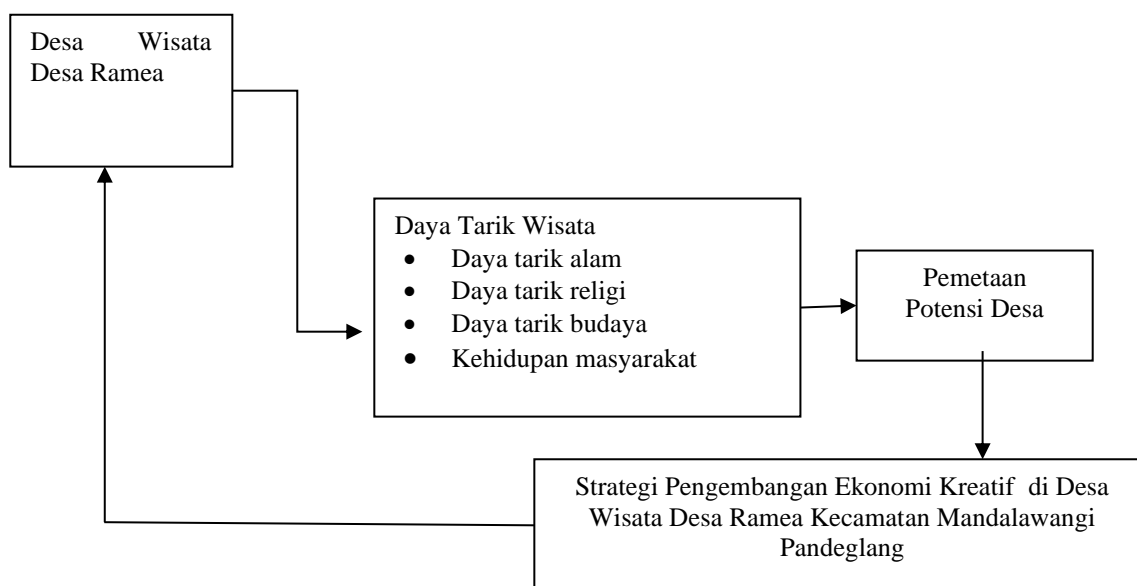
Desa Wisata Desa Ramea

Daya Tarik Wisata
- Daya tarik alam
- Daya tarik religi
- Daya tarik budaya
- Kehidupan masyarakat

Pemetaan Potensi Desa

Strategi Pengembangan Ekonomi Kreatif di Desa Wisata Desa Ramea Kecamatan Mandalawangi Pandeglang